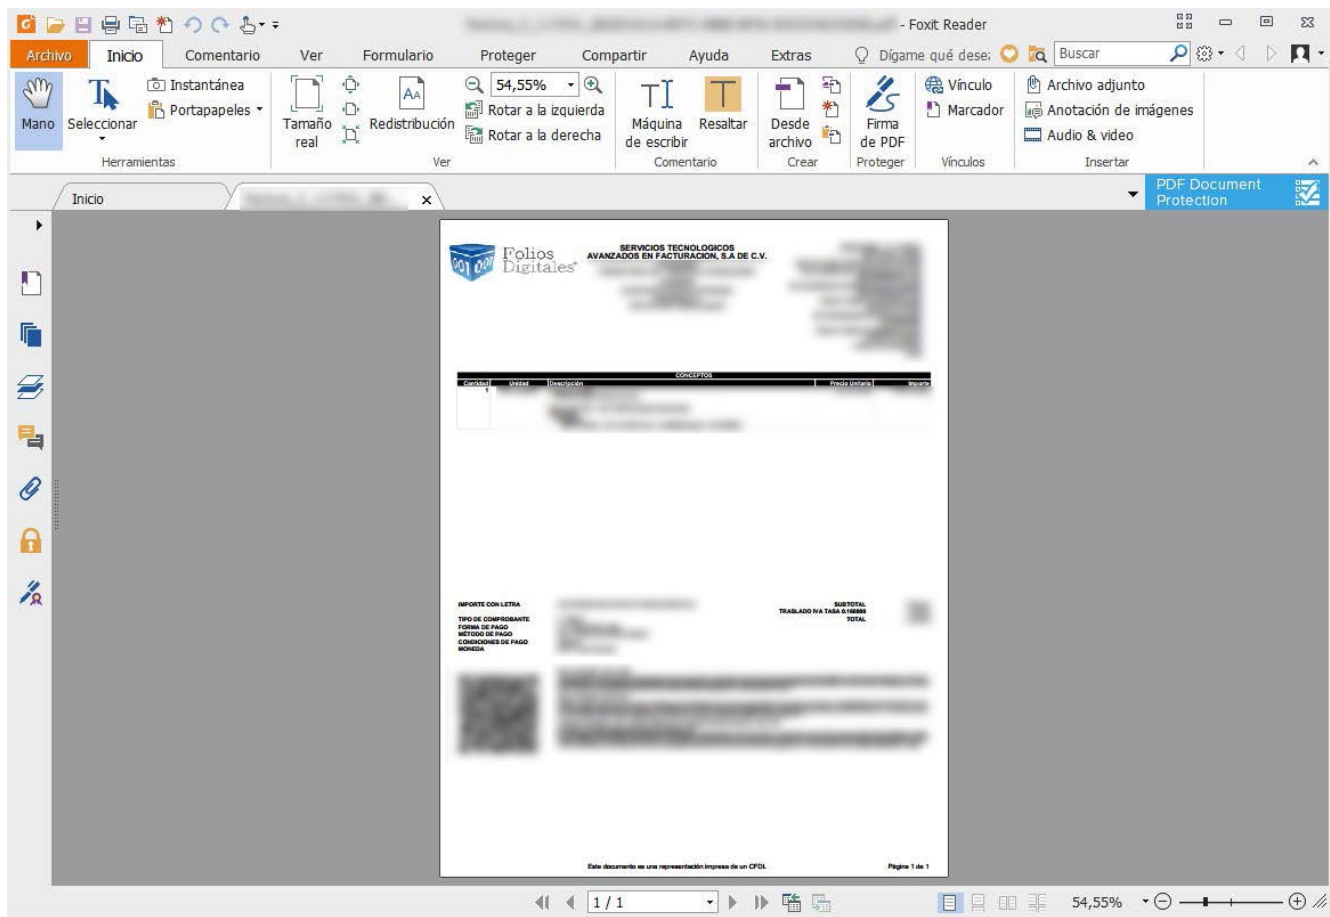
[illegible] - Foxit Reader

Archivo | Inicio | Comentario | Ver | Formulario | Proteger | Compartir | Ayuda | Extras | Dígame qué dese: | Buscar

Mano | Seleccionar | Instantánea | Portapapeles | Herramientas
Tamaño real | Redistribución | 54,55% | Rotar a la izquierda | Rotar a la derecha | Ver
Máquina de escribir | Resaltar | Comentario
Desde archivo | Crear
Firma de PDF | Proteger
Vínculo | Marcador | Vínculos
Archivo adjunto | Anotación de imágenes | Audio & video | Insertar

Inicio | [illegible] ×
PDF Document Protection

Folios Digitales
SERVICIOS TECNOLOGICOS AVANZADOS EN FACTURACION, S.A DE C.V.

CONCEPTOS
| Cantidad | Unidad | Descripción | Precio Unitario | Importe |
|---|---|---|---|---|
| 1 | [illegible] | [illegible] | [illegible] | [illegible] |

IMPORTE CON LETRA
TIPO DE COMPROBANTE
FORMA DE PAGO
MÉTODO DE PAGO
CONDICIONES DE PAGO
MONEDA

SUBTOTAL
TRASLADO IVA TASA 0.160000
TOTAL

Este documento es una representación impresa de un CFDI
Página 1 de 1

1 / 1
54,55%